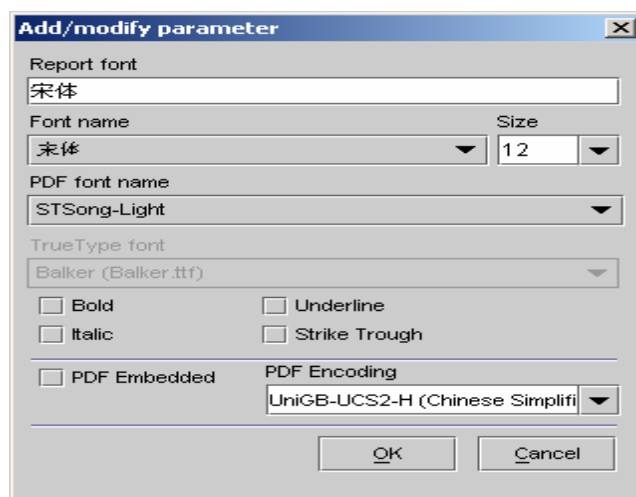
Add/modify parameter

Report font

宋体

Font name

宋体

Size

12

PDF font name

STSong-Light

TrueType font

Balker (Balker.ttf)

Bold

Underline

Italic

Strike Trough

PDF Embedded

PDF Encoding

UniGB-UCS2-H (Chinese Simplifi

OK

Cancel